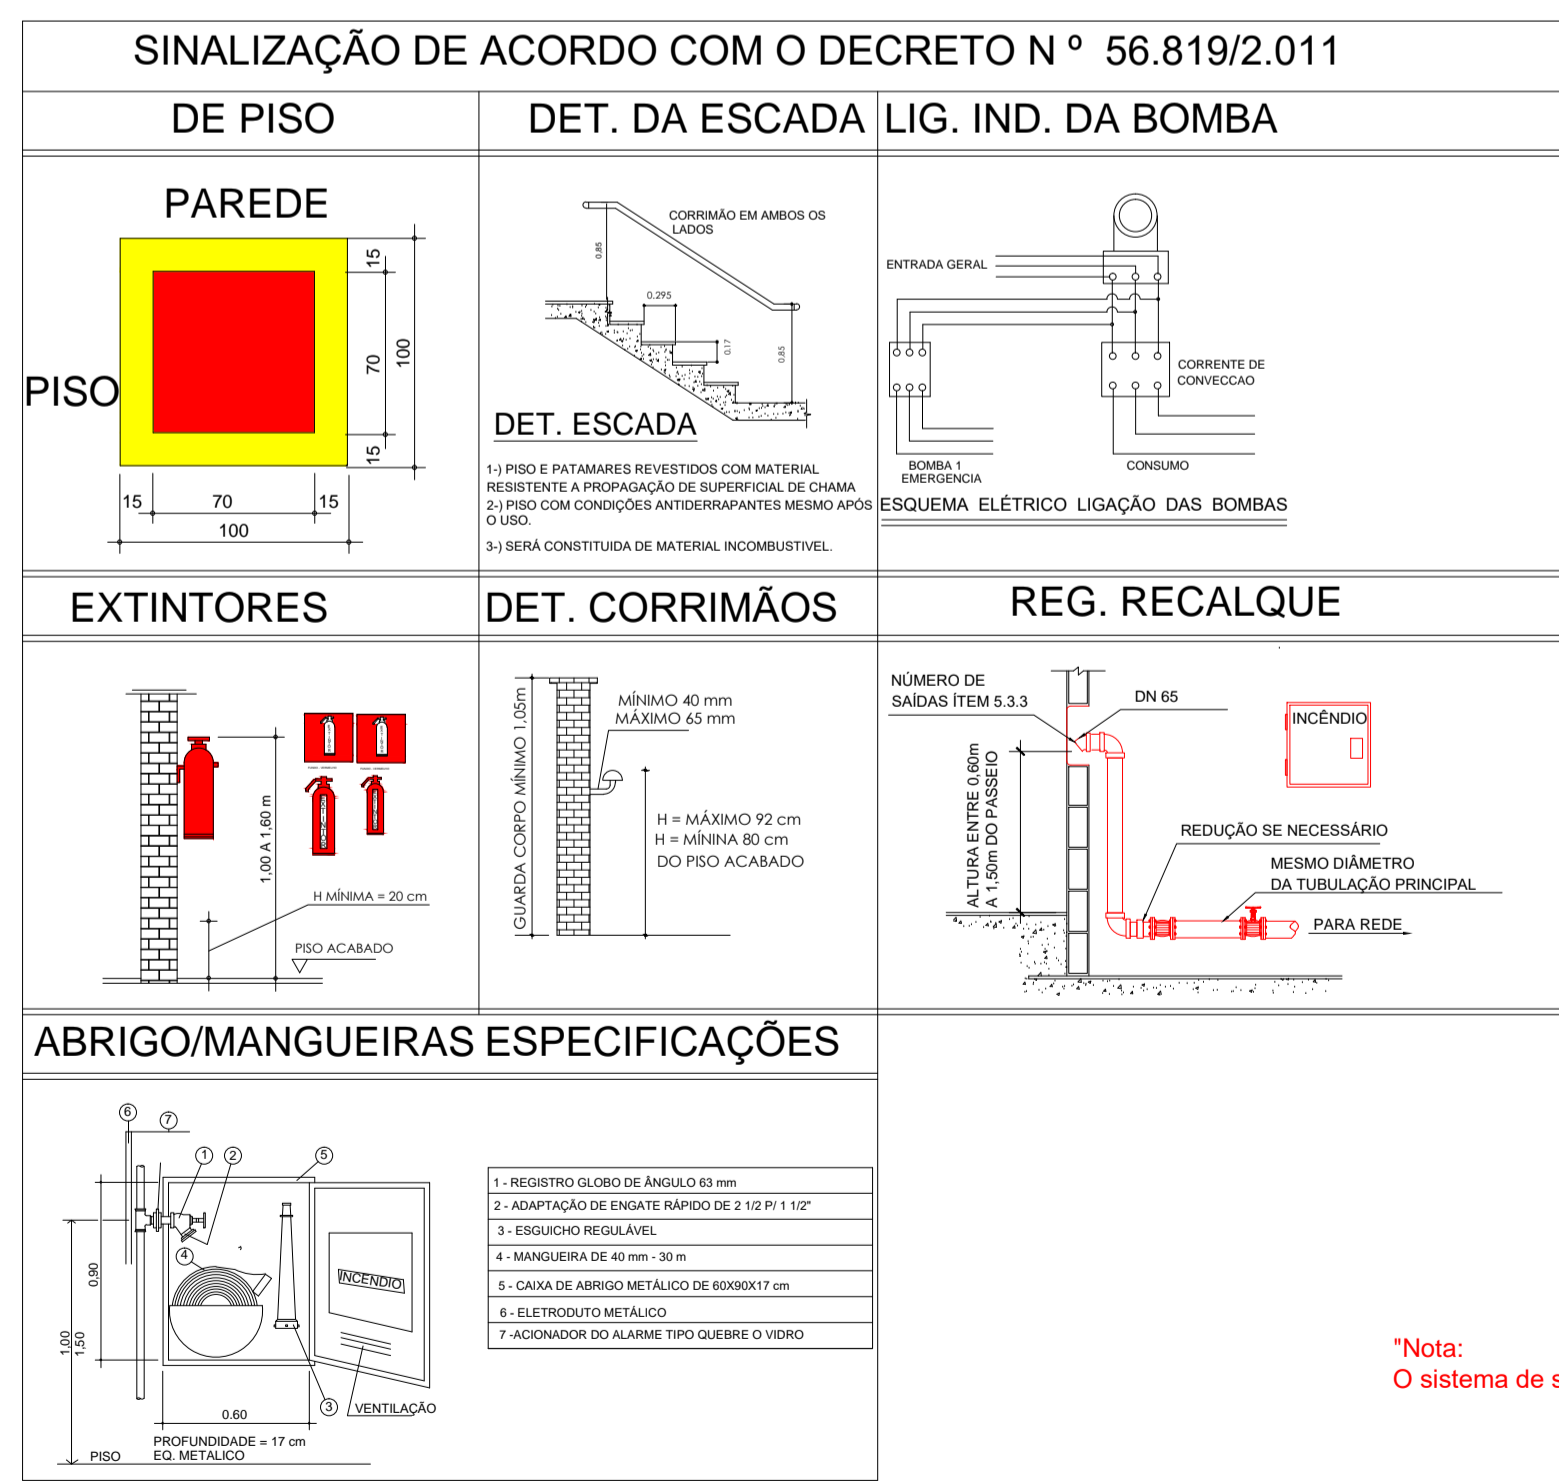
SINALIZAÇÃO DE ACORDO COM O DECRETO N º 56.819/2.011

DE PISO

PAREDE

PISO

15
70
100
15
15
70
15
100

DET. DA ESCADA

CORRIMÃO EM AMBOS OS LADOS

0,85
0.295
0.17
0,85

DET. ESCADA

1-) PISO E PATAMARES REVESTIDOS COM MATERIAL RESISTENTE A PROPAGAÇÃO DE SUPERFICIAL DE CHAMA
2-) PISO COM CONDIÇÕES ANTIDERRAPANTES MESMO APÓS O USO.
3-) SERÁ CONSTITUIDA DE MATERIAL INCOMBUSTIVEL.

LIG. IND. DA BOMBA

ENTRADA GERAL
CORRENTE DE CONVECCAO
BOMBA 1 EMERGENCIA
CONSUMO

ESQUEMA ELÉTRICO LIGAÇÃO DAS BOMBAS

EXTINTORES

1,00 A 1,60 m
H MÍNIMA = 20 cm
PISO ACABADO

DET. CORRIMÃOS

GUARDA CORPO MÍNIMO 1,05m
MÍNIMO 40 mm
MÁXIMO 65 mm
H = MÁXIMO 92 cm
H = MÍNINA 80 cm
DO PISO ACABADO

REG. RECALQUE

NÚMERO DE SAÍDAS ÍTEM 5.3.3
DN 65
INCÊNDIO
ALTURA ENTRE 0,60m A 1,50m DO PASSEIO
REDUÇÃO SE NECESSÁRIO
MESMO DIÂMETRO DA TUBULAÇÃO PRINCIPAL
PARA REDE

ABRIGO/MANGUEIRAS ESPECIFICAÇÕES

6
7
1
2
5
4
INCENDIO
0,90
1,00
1,50
0.60
3
VENTILAÇÃO
PROFUNDIDADE = 17 cm
EQ. METALICO
PISO

| 1 - REGISTRO GLOBO DE ÂNGULO 63 mm |
|---|
| 2 - ADAPTAÇÃO DE ENGATE RÁPIDO DE 2 1/2 P/ 1 1/2" |
| 3 - ESGUICHO REGULÁVEL |
| 4 - MANGUEIRA DE 40 mm - 30 m |
| 5 - CAIXA DE ABRIGO METÁLICO DE 60X90X17 cm |
| 6 - ELETRODUTO METÁLICO |
| 7 -ACIONADOR DO ALARME TIPO QUEBRE O VIDRO |

"Nota:
O sistema de s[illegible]